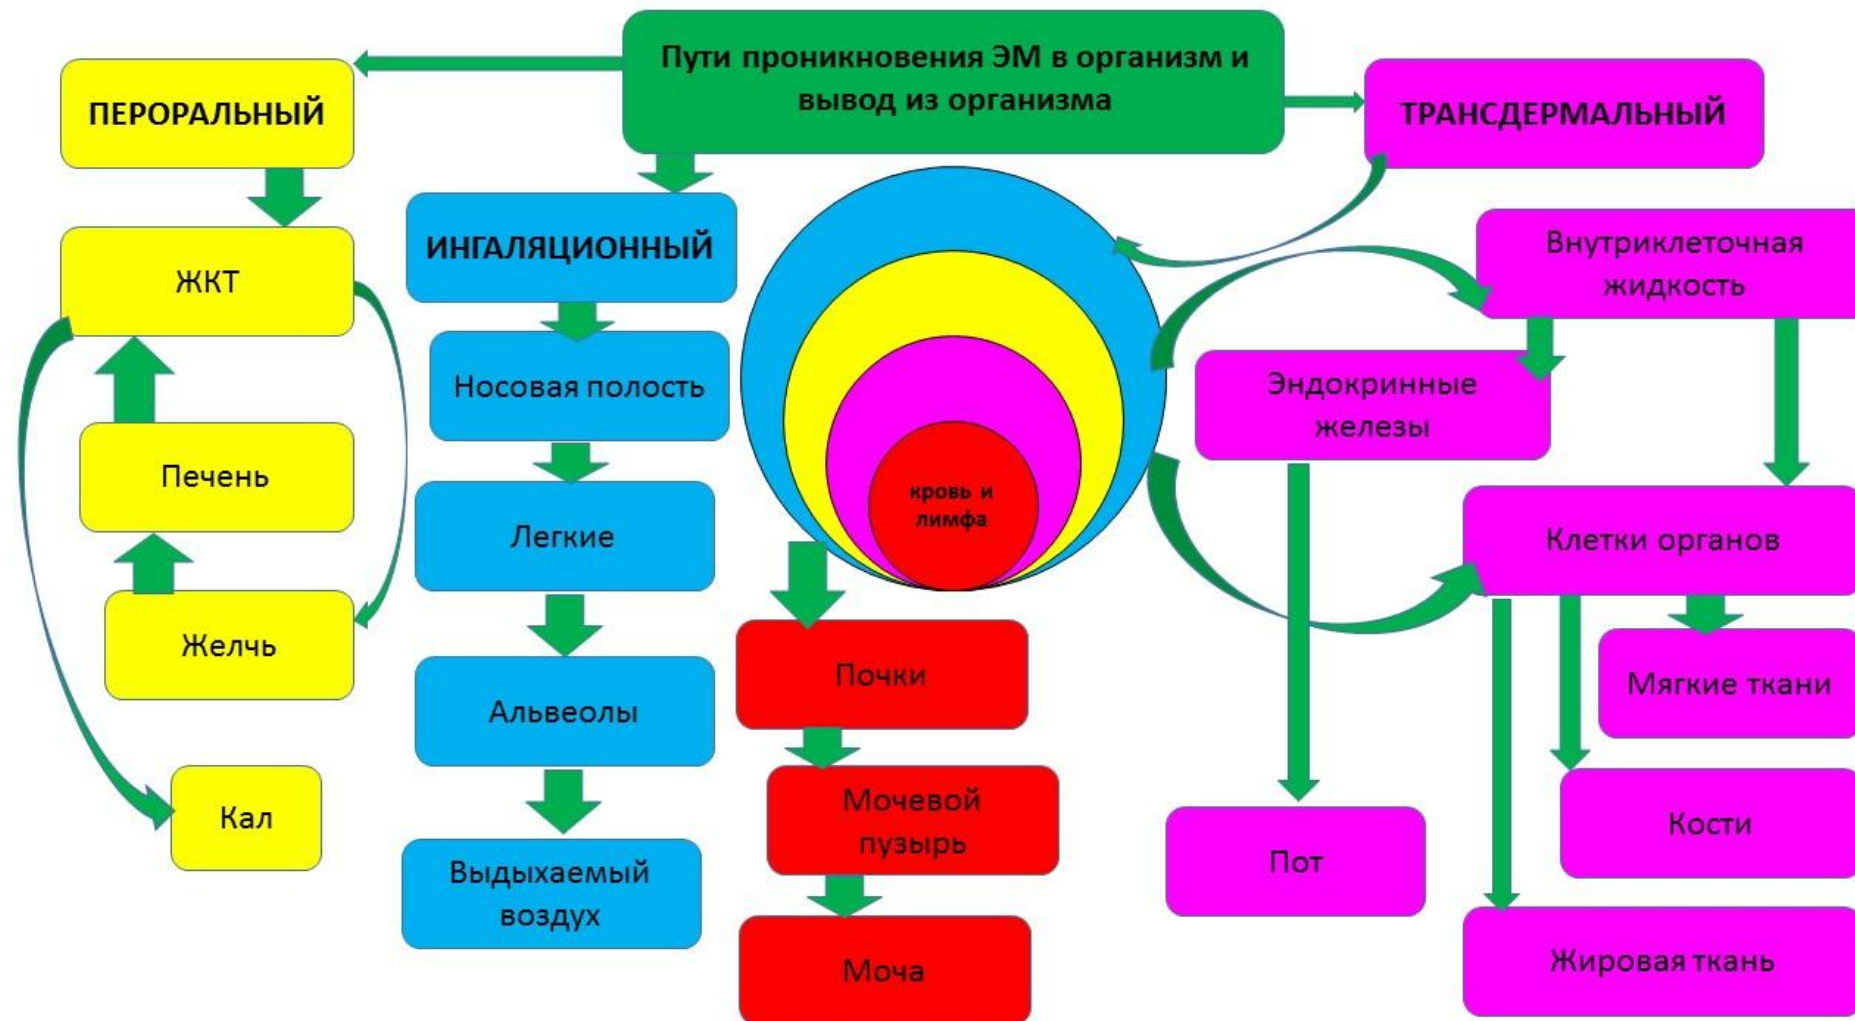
Пути проникновения ЭМ в организм и вывод из организма

ПЕРОРАЛЬНЫЙ

ТРАНСДЕРМАЛЬНЫЙ

ЖКТ

Печень

Желчь

Кал

ИНГАЛЯЦИОННЫЙ

Носовая полость

Легкие

Альвеолы

Выдыхаемый воздух

кровь и лимфа

Почки

Мочевой пузырь

Моча

Внутриклеточная жидкость

Эндокринные железы

Клетки органов

Мягкие ткани

Кости

Пот

Жировая ткань